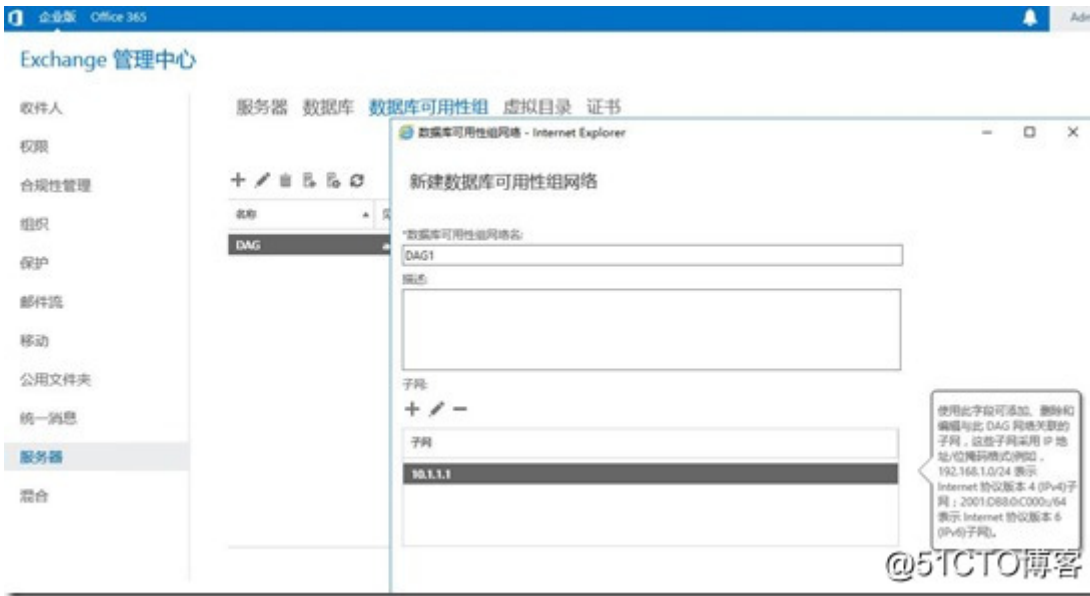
企业版 Office 365 Adr

Exchange 管理中心

收件人
权限
合规性管理
组织
保护
邮件流
移动
公用文件夹
统一消息
服务器
混合

服务器 数据库 数据库可用性组 虚拟目录 证书

名称
DAG

数据库可用性组网络 - Internet Explorer

新建数据库可用性组网络

*数据库可用性组网络名:
DAG1
描述:

子网:
+ ✎ −
子网
10.1.1.1

使用此字段可添加、删除和编辑与此 DAG 网络关联的子网，这些子网采用 IP 地址/位掩码格式(例如，192.168.1.0/24 表示 Internet 协议版本 4 (IPv4)子网；2001:DB8:0:C000::/64 表示 Internet 协议版本 6 (IPv6)子网)。

@51CTO博客